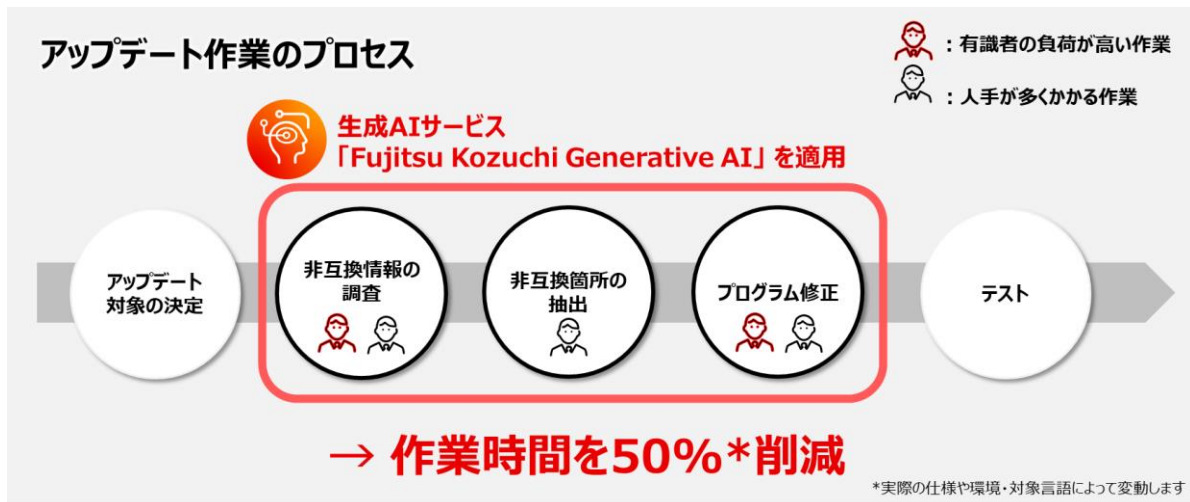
アップデート作業のプロセス

：有識者の負荷が高い作業

：人手が多くかかる作業

生成AIサービス
「Fujitsu Kozuchi Generative AI」を適用

アップデート対象の決定

非互換情報の調査

非互換箇所の抽出

プログラム修正

テスト

→ 作業時間を50%*削減

*実際の仕様や環境・対象言語によって変動します